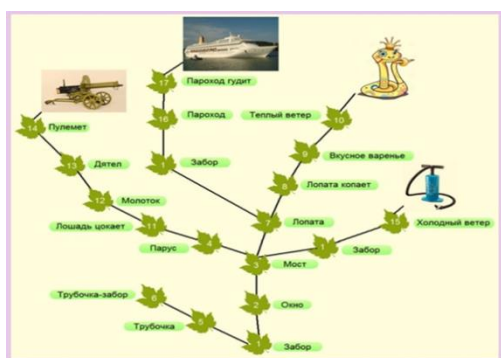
17 Пароход гудит
16 Пароход
Теплый ветер
10
14 Пулемет
Забор
13 Дятел
9 Вкусное варенье
8 Лопата копает
12 Молоток
15 Холодный ветер
Лошадь цокает
11
7 Лопата
Парус
4
Забор
3 Мост
6 Трубочка-забор
2 Окно
Трубочка
5
1 Забор